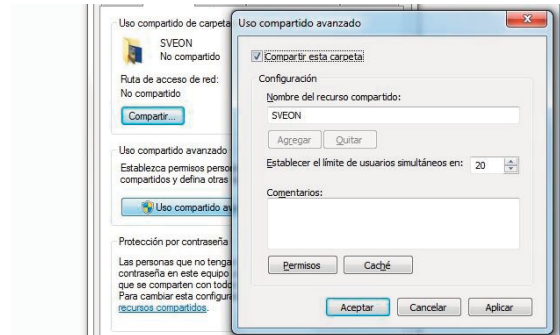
Uso compartido de carpeta

SVEON
No compartido

Ruta de acceso de red:
No compartido

Compartir...

Uso compartido avanzado
Establezca permisos perso
compartidos y defina otras

Uso compartido av

Protección por contraseña

Las personas que no tenga
contraseña en este equipo
que se comparten con todo
Para cambiar esta configura
recursos compartidos.

Uso compartido avanzado

Compartir esta carpeta

Configuración
Nombre del recurso compartido:
SVEON

Agregar Quitar

Establecer el límite de usuarios simultáneos en: 20

Comentarios:

Permisos Caché

Aceptar Cancelar Aplicar